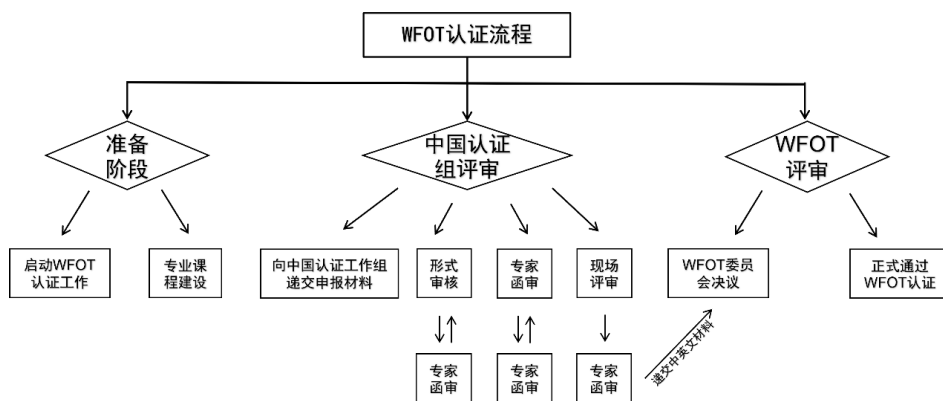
WFOT认证流程

准备阶段

启动WFOT认证工作

专业课程建设

中国认证组评审

向中国认证工作组递交申报材料

形式审核

专家函审

专家函审

专家函审

现场评审

专家函审

递交中英文材料

WFOT评审

WFOT委员会决议

正式通过WFOT认证